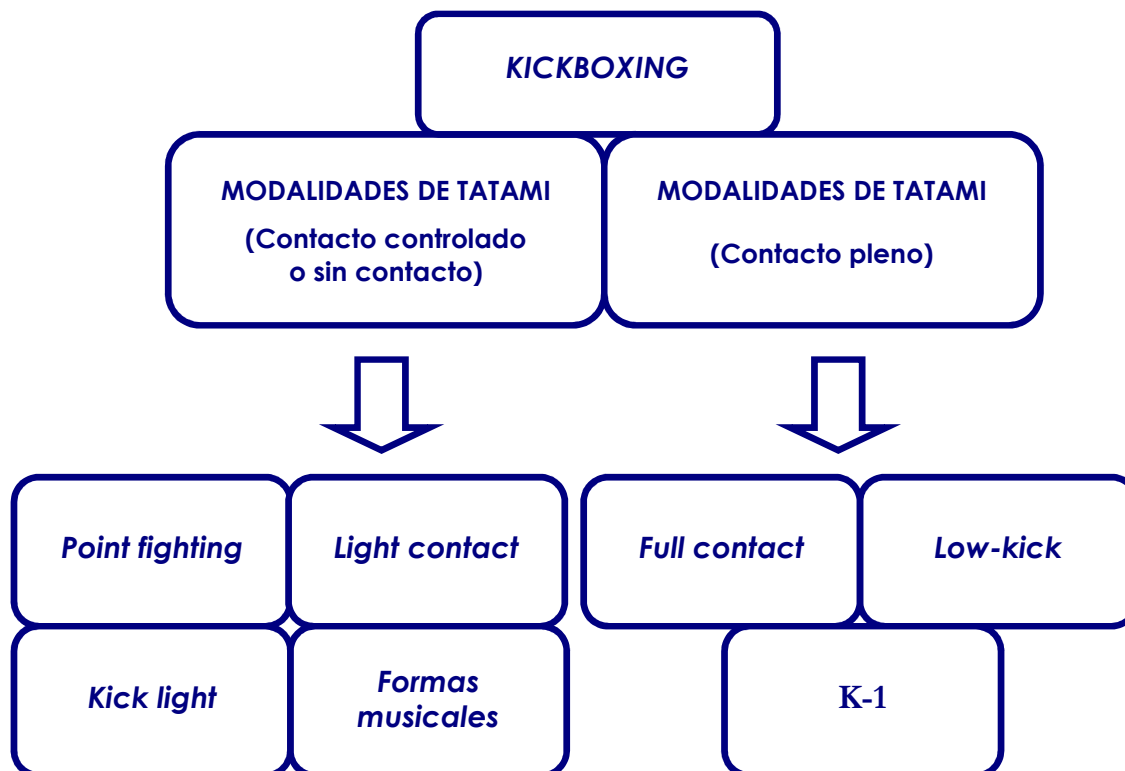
KICKBOXING

MODALIDADES DE TATAMI

(Contacto controlado o sin contacto)

MODALIDADES DE TATAMI

(Contacto pleno)

Point fighting

Light contact

Kick light

Formas musicales

Full contact

Low-kick

K-1